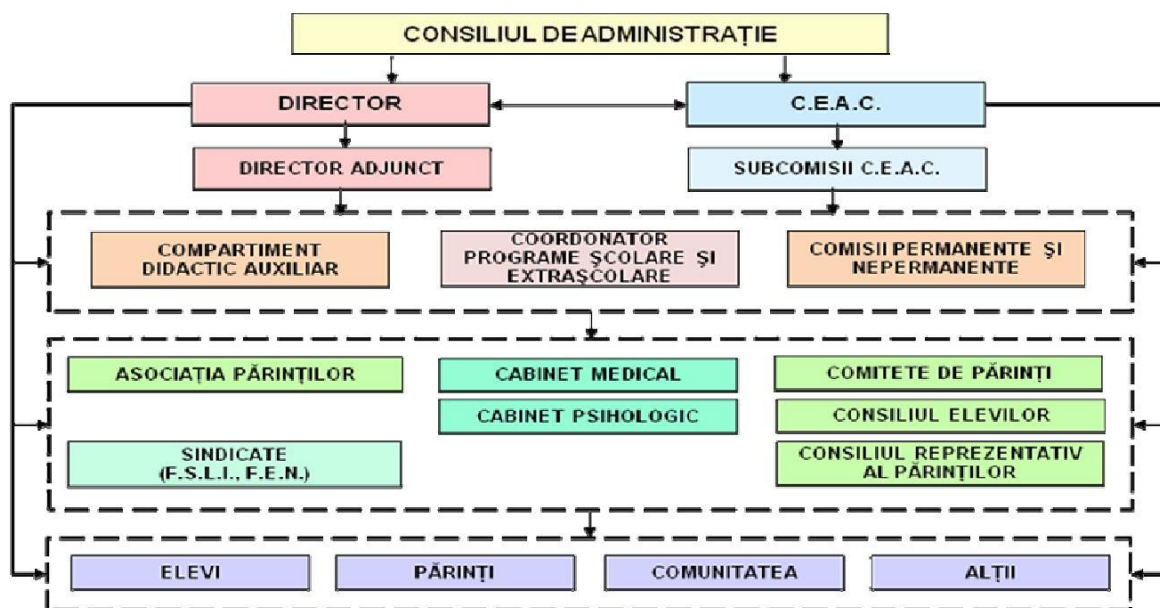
CONSILIUL DE ADMINISTRAȚIE

DIRECTOR

C.E.A.C.

DIRECTOR ADJUNCT

SUBCOMISII C.E.A.C.

COMPARTIMENT DIDACTIC AUXILIAR

COORDONATOR PROGRAME ŞCOLARE ŞI EXTRAŞCOLARE

COMISII PERMANENTE ŞI NEPERMANENTE

ASOCIAȚIA PĂRINȚILOR

CABINET MEDICAL

COMITETE DE PĂRINȚI

CABINET PSIHOLOGIC

CONSILIUL ELEVILOR

SINDICATE (F.S.L.I., F.E.N.)

CONSILIUL REPREZENTATIV AL PĂRINȚILOR

ELEVI

PĂRINȚI

COMUNITATEA

ALȚII